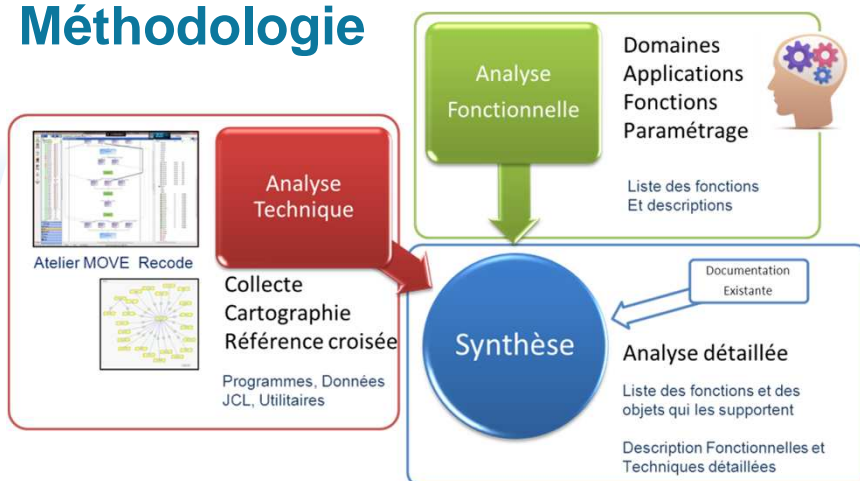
Méthodologie

Analyse Fonctionnelle

Domaines
Applications
Fonctions
Paramétrage

Liste des fonctions
Et descriptions

Analyse Technique

Atelier MOVE Recode

Collecte
Cartographie
Référence croisée

Programmes, Données
JCL, Utilitaires

Synthèse

Documentation Existante

Analyse détaillée

Liste des fonctions et des objets qui les supportent

Description Fonctionnelles et Techniques détaillées